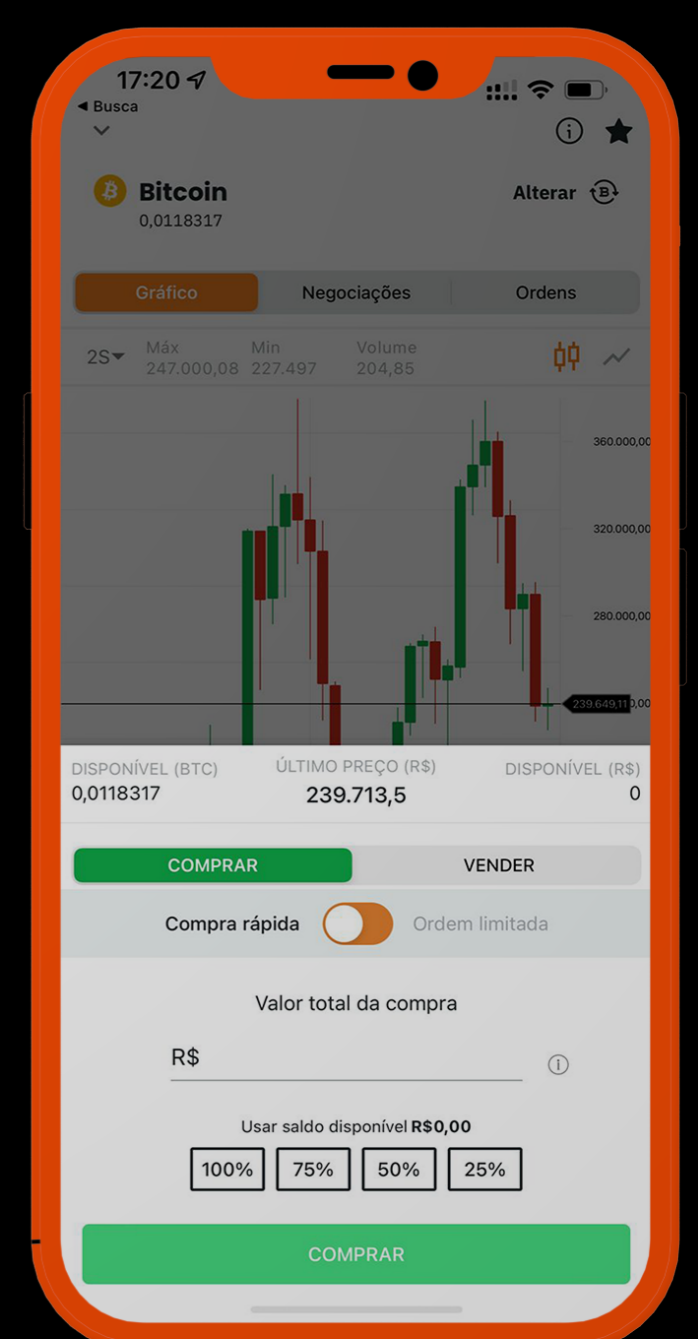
17:20
◀ Busca

Bitcoin
0,0118317

Alterar

Gráfico | Negociações | Ordens

2S | Máx 247.000,08 | Min 227.497 | Volume 204,85

360.000,00
320.000,00
280.000,00
239.649,11
,00

DISPONÍVEL (BTC) 0,0118317
ÚLTIMO PREÇO (R$) 239.713,5
DISPONÍVEL (R$) 0

COMPRAR | VENDER

Compra rápida | Ordem limitada

Valor total da compra

R$

Usar saldo disponível **R$0,00**

100% | 75% | 50% | 25%

COMPRAR